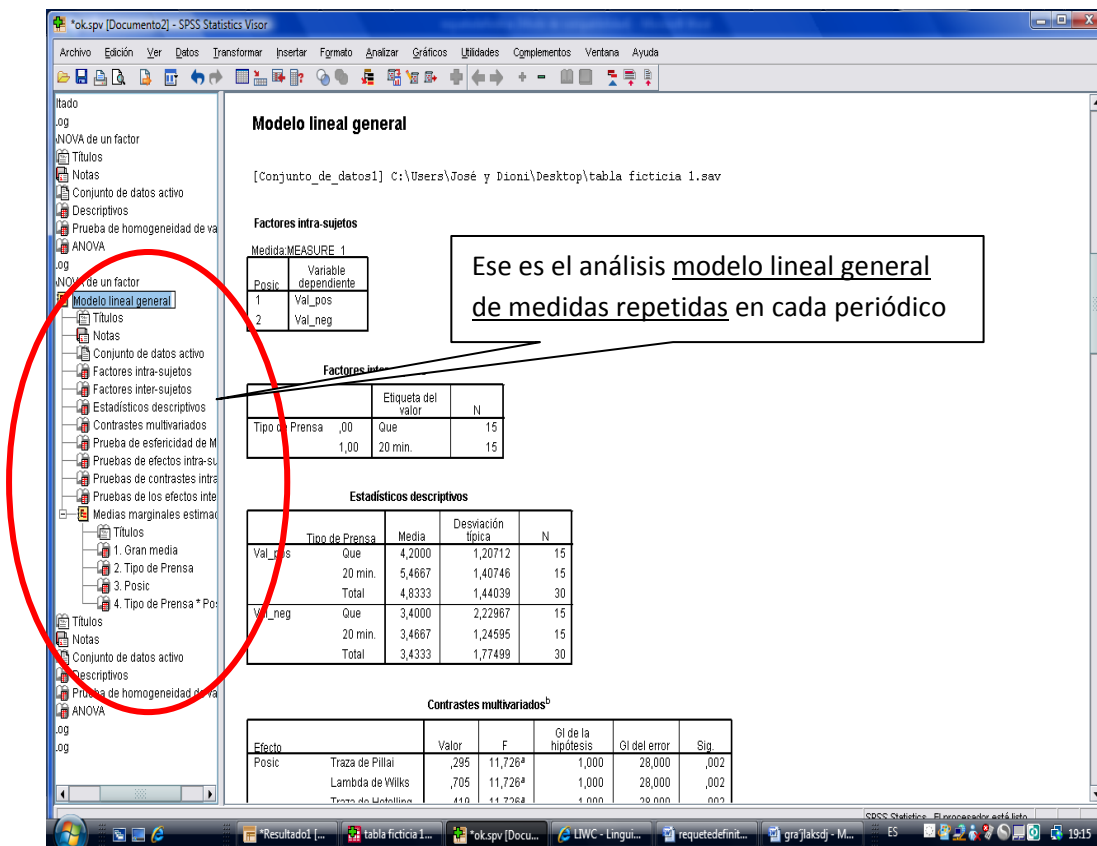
*ok.spv [Documento2] - SPSS Statistics Visor

Archivo Edición Ver Datos Transformar Insertar Formato Analizar Gráficos Utilidades Complementos Ventana Ayuda

ltado
.og
NOVA de un factor
Títulos
Notas
Conjunto de datos activo
Descriptivos
Prueba de homogeneidad de va
ANOVA
.og
NOVA de un factor
Modelo lineal general
Títulos
Notas
Conjunto de datos activo
Factores intra-sujetos
Factores inter-sujetos
Estadísticos descriptivos
Contrastes multivariados
Prueba de esfericidad de M
Pruebas de efectos intra-su
Pruebas de contrastes intra
Pruebas de los efectos inte
Medias marginales estimad
Títulos
1. Gran media
2. Tipo de Prensa
3. Posic
4. Tipo de Prensa * Po
Títulos
Notas
Conjunto de datos activo
Descriptivos
Prueba de homogeneidad de va
ANOVA
.og
.og

Modelo lineal general

[Conjunto_de_datos1] C:\Users\José y Dioni\Desktop\tabla ficticia 1.sav

Factores intra-sujetos

Medida:MEASURE_1

| Posic | Variable dependiente |
|---|---|
| 1 | Val_pos |
| 2 | Val_neg |

Ese es el análisis modelo lineal general de medidas repetidas en cada periódico

Factores inte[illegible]

| | | Etiqueta del valor | N |
|---|---|---|---|
| Tipo de Prensa | ,00 | Que | 15 |
| | 1,00 | 20 min. | 15 |

Estadísticos descriptivos

| | Tipo de Prensa | Media | Desviación típica | N |
|---|---|---|---|---|
| Val_pos | Que | 4,2000 | 1,20712 | 15 |
| | 20 min. | 5,4667 | 1,40746 | 15 |
| | Total | 4,8333 | 1,44039 | 30 |
| Val_neg | Que | 3,4000 | 2,22967 | 15 |
| | 20 min. | 3,4667 | 1,24595 | 15 |
| | Total | 3,4333 | 1,77499 | 30 |

Contrastes multivariados$^b$

| Efecto | | Valor | F | Gl de la hipótesis | Gl del error | Sig. |
|---|---|---|---|---|---|---|
| Posic | Traza de Pillai | ,295 | 11,726$^a$ | 1,000 | 28,000 | ,002 |
| | Lambda de Wilks | ,705 | 11,726$^a$ | 1,000 | 28,000 | ,002 |
| | Traza de Hotelling | ,419 | 11,726$^a$ | 1,000 | 28,000 | ,002 |

SPSS Statistics El procesador está listo

*Resultado1 [... tabla ficticia 1... *ok.spv [Docu... LIWC - Lingui... requetedefinit... gra'jlaksdj - M... ES 19:15